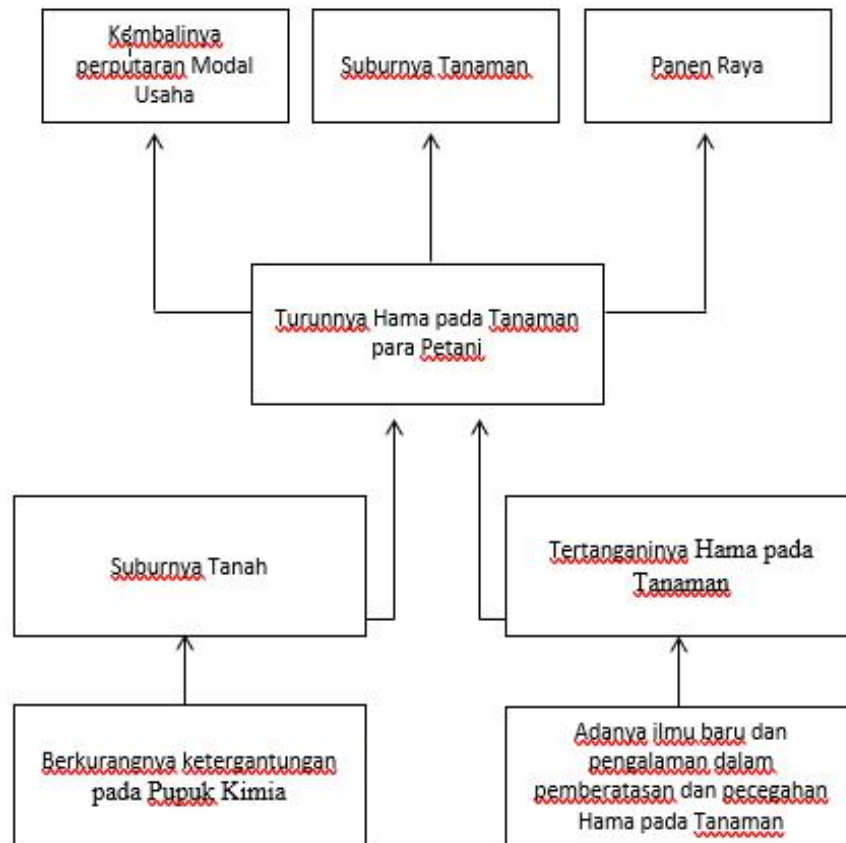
Kembalinya perputaran Modal Usaha

Suburnya Tanaman

Panen Raya

Turunnya Hama pada Tanaman para Petani

Suburnya Tanah

Tertanganinya Hama pada Tanaman

Berkurangnya ketergantungan pada Pupuk Kimia

Adanya ilmu baru dan pengalaman dalam pemberatasan dan pecegahan Hama pada Tanaman